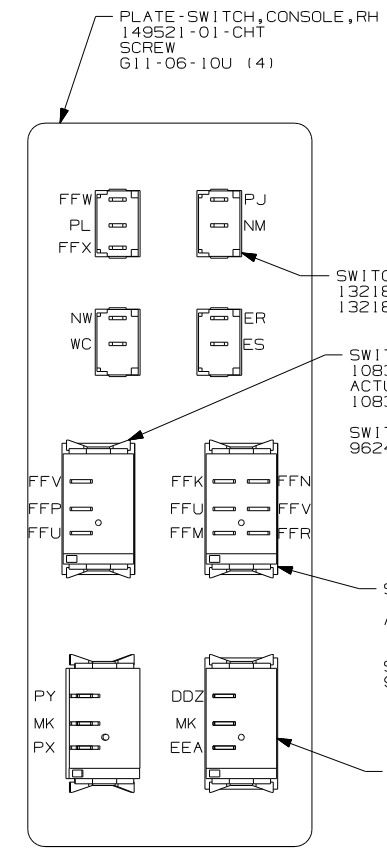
PLATE-SWITCH,CONSOLE,RH
149521-01-CHT
SCREW
G11-06-10U (4)

FFW
PL
FFX

PJ
NM

SWITC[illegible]
13218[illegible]
13218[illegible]

NW
WC

ER
ES

SWIT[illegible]
1083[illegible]
ACTU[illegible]
1083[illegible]

SWIT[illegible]
9624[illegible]

FFV
FFP
FFU

FFK
FFU
FFM

FFN
FFV
FFR

S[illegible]
A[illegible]
S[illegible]
9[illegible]

PY
MK
PX

DDZ
MK
EEA